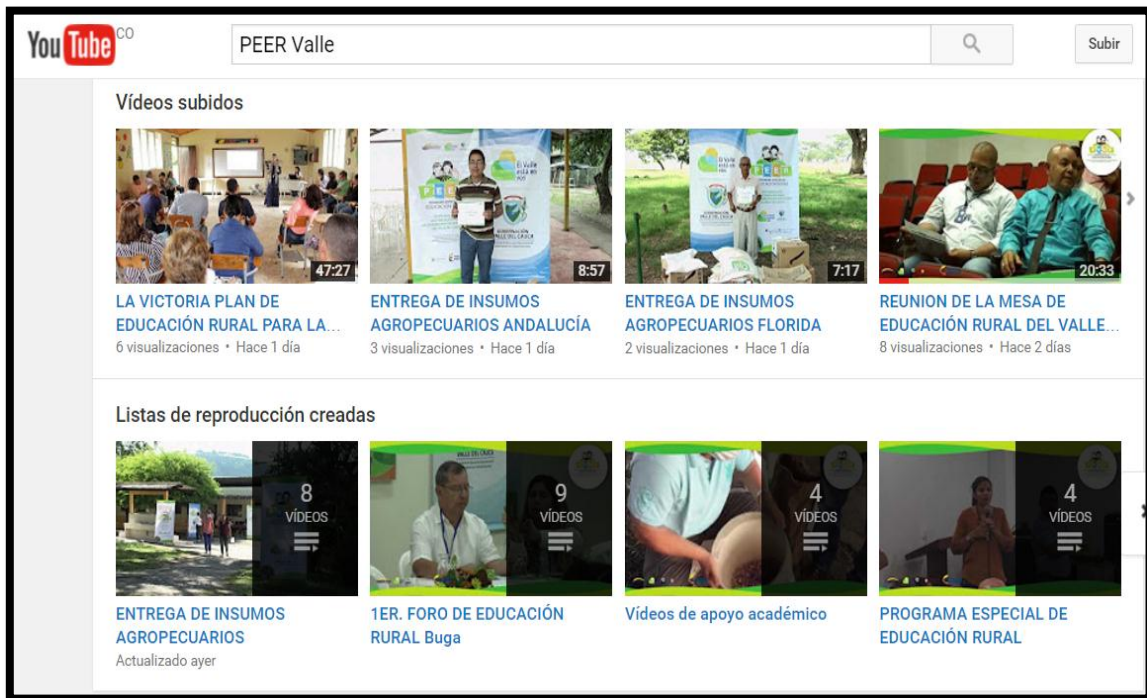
YouTube CO

PEER Valle

Subir

Vídeos subidos

47:27
LA VICTORIA PLAN DE EDUCACIÓN RURAL PARA LA...
6 visualizaciones • Hace 1 día

8:57
ENTREGA DE INSUMOS AGROPECUARIOS ANDALUCÍA
3 visualizaciones • Hace 1 día

7:17
ENTREGA DE INSUMOS AGROPECUARIOS FLORIDA
2 visualizaciones • Hace 1 día

20:33
REUNION DE LA MESA DE EDUCACIÓN RURAL DEL VALLE...
8 visualizaciones • Hace 2 días

Listas de reproducción creadas

8 VÍDEOS
ENTREGA DE INSUMOS AGROPECUARIOS
Actualizado ayer

9 VÍDEOS
1ER. FORO DE EDUCACIÓN RURAL Buga

4 VÍDEOS
Vídeos de apoyo académico

4 VÍDEOS
PROGRAMA ESPECIAL DE EDUCACIÓN RURAL